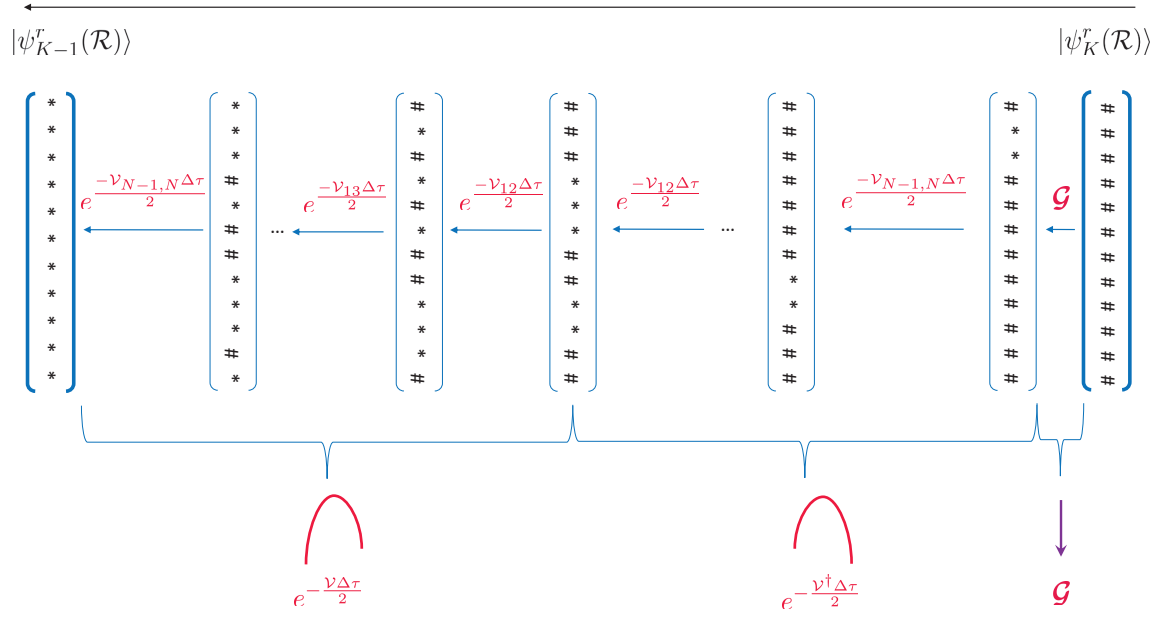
$|\psi^r_{K-1}(\mathcal{R})\rangle$

$|\psi^r_K(\mathcal{R})\rangle$

| * |
|---|
| * |
| * |
| * |
| * |
| * |
| * |
| * |
| * |
| * |
| * |

$e^{\frac{-\mathcal{V}_{N-1,N}\Delta\tau}{2}}$

| * |
|---|
| * |
| * |
| # |
| * |
| # |
| * |
| * |
| * |
| # |
| * |

...

$e^{\frac{-\mathcal{V}_{13}\Delta\tau}{2}}$

| # |
|---|
| * |
| # |
| * |
| # |
| * |
| # |
| # |
| * |
| * |
| # |

$e^{\frac{-\mathcal{V}_{12}\Delta\tau}{2}}$

| # |
|---|
| # |
| # |
| * |
| * |
| * |
| # |
| # |
| * |
| * |
| # |
| # |

$e^{\frac{-\mathcal{V}_{12}\Delta\tau}{2}}$

...

| # |
|---|
| # |
| # |
| # |
| # |
| # |
| # |
| * |
| * |
| # |
| # |
| # |

$e^{\frac{-\mathcal{V}_{N-1,N}\Delta\tau}{2}}$

| # |
|---|
| * |
| * |
| # |
| # |
| # |
| # |
| # |
| # |
| # |
| # |
| # |

$\mathcal{G}$

| # |
|---|
| # |
| # |
| # |
| # |
| # |
| # |
| # |
| # |
| # |
| # |
| # |

$e^{-\frac{\mathcal{V}\Delta\tau}{2}}$

$e^{-\frac{\mathcal{V}^\dagger\Delta\tau}{2}}$

$\mathcal{G}$